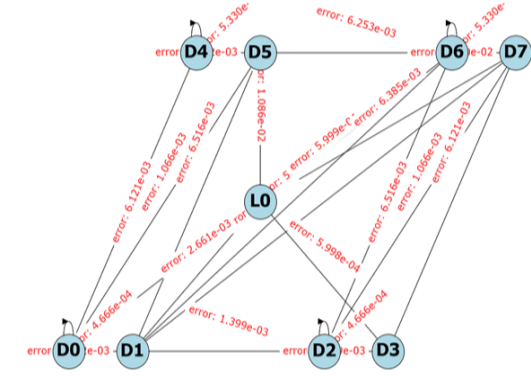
D4
D5
D6
D7
L0
D0
D1
D2
D3
error: 5.330e-
error
e-03
error: 6.253e-03
error: 5.330e-
error
e-02
or: 1.086e-02
error: 6.121e-03
error: 1.066e-03
error: 6.516e-03
or: 5
error: 5.999e-0
error: 6.385e-03
error: 6.516e-03
error: 1.066e-03
error: 6.121e-03
error: 2.661e-03
ror
error: 5.998e-04
or: 4.666e-04
error: 4.666e-04
error: 1.399e-03
error
e-03
error
e-03